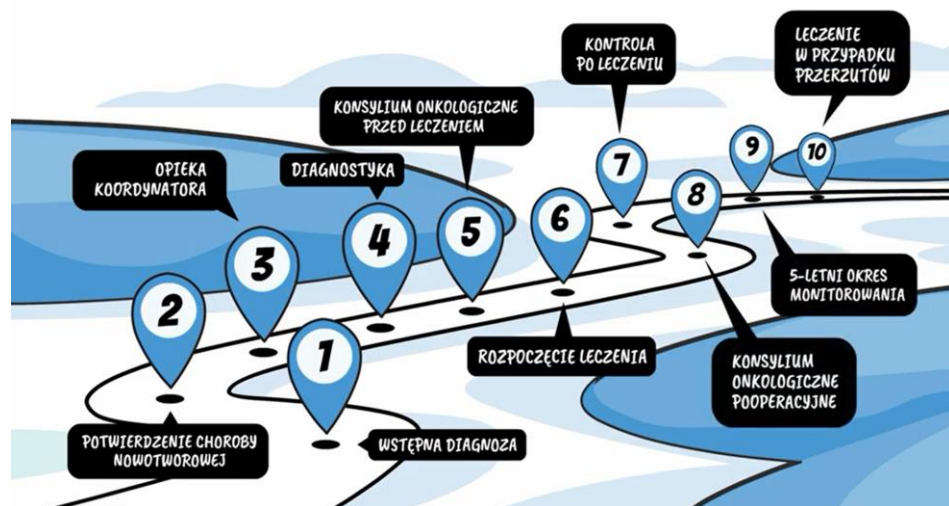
KONTROLA PO LECZENIU

LECZENIE W PRZYPADKU PRZERZUTÓW

KONSYLIUM ONKOLOGICZNE PRZED LECZENIEM

OPIEKA KOORDYNATORA

DIAGNOSTYKA

7

9

10

8

6

5

4

3

2

1

5-LETNI OKRES MONITOROWANIA

ROZPOCZĘCIE LECZENIA

KONSYLIUM ONKOLOGICZNE POOPERACYJNE

POTWIERDZENIE CHOROBY NOWOTWOROWEJ

WSTĘPNA DIAGNOZA